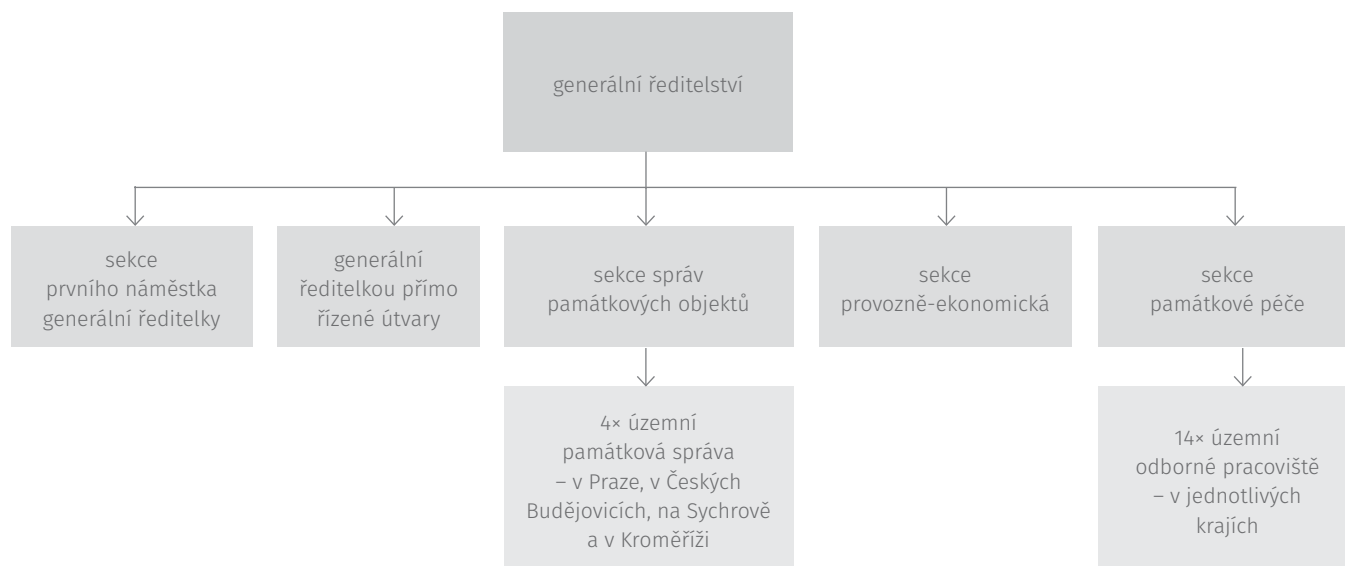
generální ředitelství

sekce prvního náměstka generální ředitelky

generální ředitelkou přímo řízené útvary

sekce správ památkových objektů

sekce provozně-ekonomická

sekce památkové péče

4× územní památková správa – v Praze, v Českých Budějovicích, na Sychrově a v Kroměříži

14× územní odborné pracoviště – v jednotlivých krajích